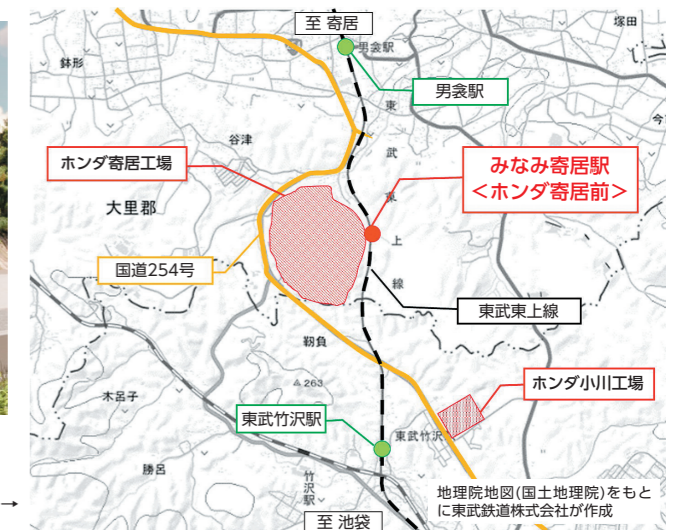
至 寄居

塚田

鉢形

男衾駅

男衾駅

東

武

東

上

線

谷津

ホンダ寄居工場

みなみ寄居駅
＜ホンダ寄居前＞

大里郡

国道254号

東武東上線

鞆負

263

ホンダ小川工場

木呂子

東武竹沢駅

東武竹沢

勝呂

竹
沢
駅

地理院地図(国土地理院)をもとに東武鉄道株式会社が作成

至 池袋